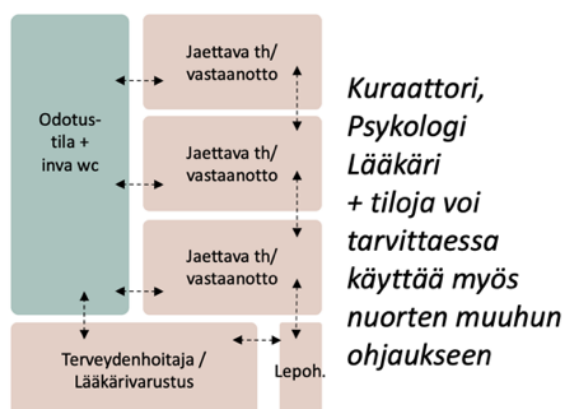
Odotus-tila + inva wc

Jaettava th/ vastaanotto

Jaettava th/ vastaanotto

Jaettava th/ vastaanotto

Terveydenhoitaja / Lääkärivarustus

Lepoh.

Kuraattori, Psykologi Lääkäri + tiloja voi tarvittaessa käyttää myös nuorten muuhun ohjaukseen